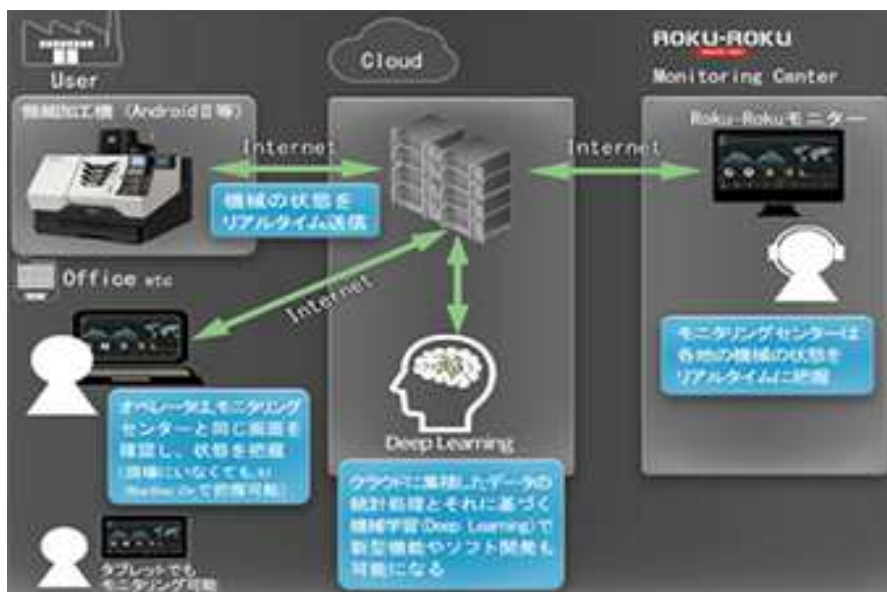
User

Cloud

ROKU-ROKU

Monitoring Center

機械加工機（Android搭載）

Internet

Internet

Roku-Rokuモニター

機械の状態をリアルタイム送信

Office etc

Internet

モニタリングセンターは各地の機械の状態をリアルタイムに把握

オペレータは、モニタリングセンターと同じ画面を確認し、状態を把握（現場にいなくても、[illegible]で把握可能）

Deep Learning

クラウドに集積したデータの統計処理とそれに基づく機械学習(Deep Learning)で新型機械やソフト開発も可能になる

タブレットでもモニタリング可能